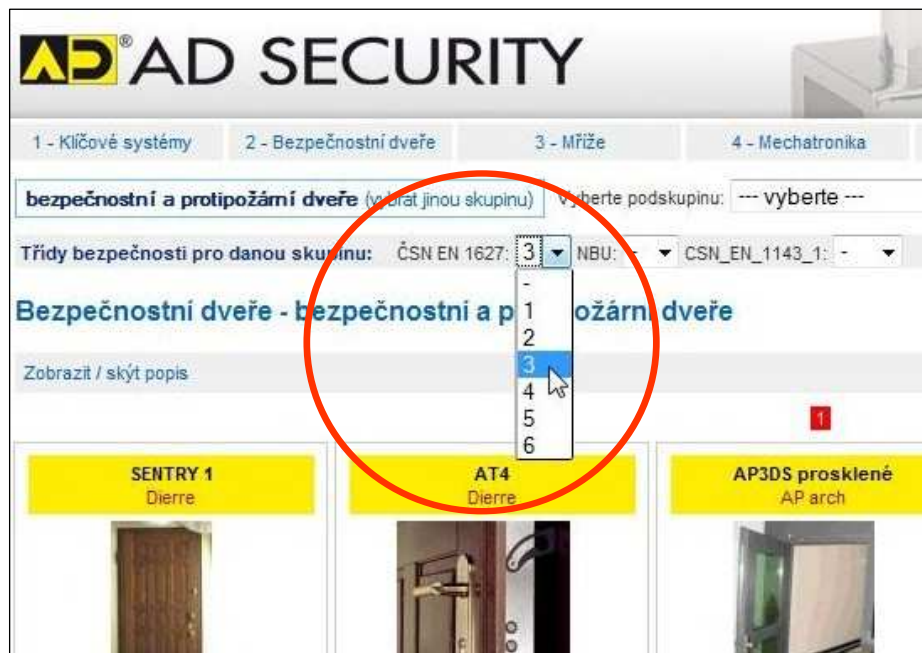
AD® AD SECURITY

1 - Klíčové systémy
2 - Bezpečnostní dveře
3 - Mříže
4 - Mechatronika

bezpečnostní a protipožární dveře (vybrat jinou skupinu)
Vyberte podskupinu: --- vyberte ---

Třídy bezpečnosti pro danou skupinu: ČSN EN 1627: 3 NBU: - CSN_EN_1143_1: -

-
1
2
3
4
5
6

Bezpečnostní dveře - bezpečnostní a protipožární dveře

Zobrazit / skýt popis

1

SENTRY 1
Dierre

AT4
Dierre

AP3DS prosklené
AP arch